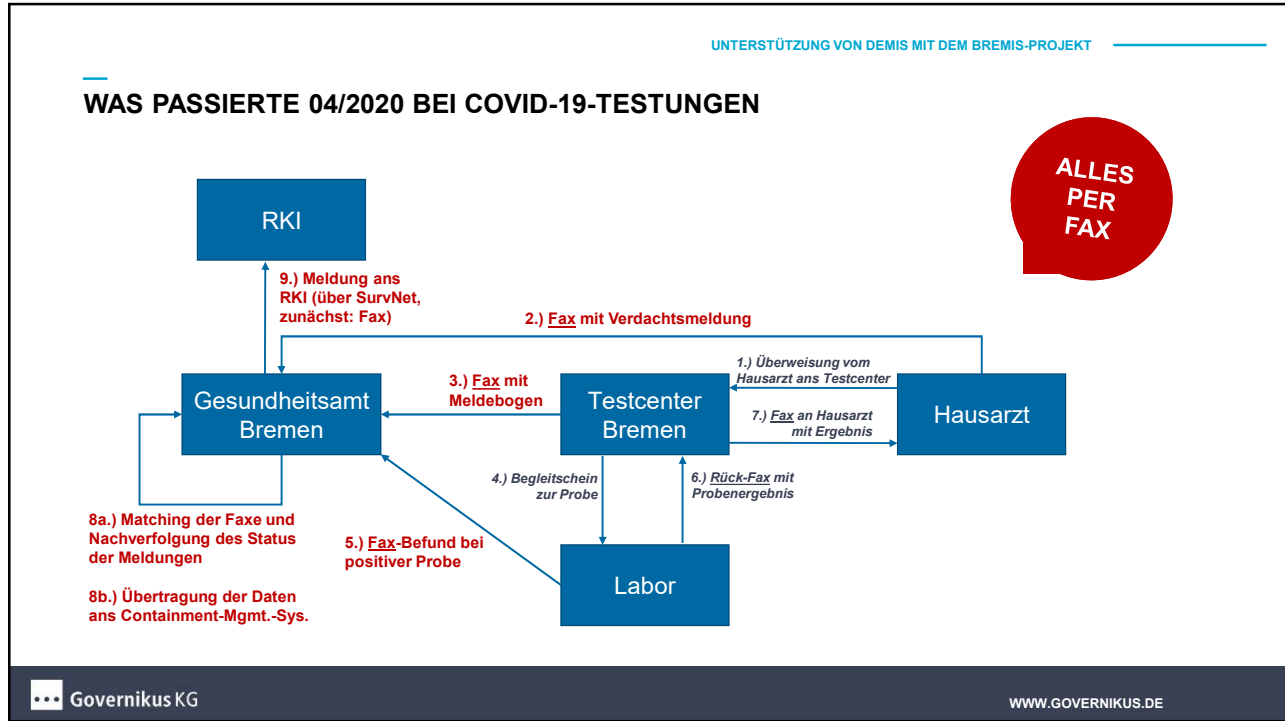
UNTERSTÜTZUNG VON DEMIS MIT DEM BREMIS-PROJEKT

WAS PASSIERTE 04/2020 BEI COVID-19-TESTUNGEN

ALLES PER FAX

RKI

9.) Meldung ans RKI (über SurvNet, zunächst: Fax)

2.) Fax mit Verdachtsmeldung

1.) Überweisung vom Hausarzt ans Testcenter

3.) Fax mit Meldebogen

Gesundheitsamt Bremen

Testcenter Bremen

Hausarzt

7.) Fax an Hausarzt mit Ergebnis

4.) Begleitschein zur Probe

6.) Rück-Fax mit Probenergebnis

8a.) Matching der Faxe und Nachverfolgung des Status der Meldungen

5.) Fax-Befund bei positiver Probe

Labor

8b.) Übertragung der Daten ans Containment-Mgmt.-Sys.

Governikus KG

WWW.GOVERNIKUS.DE